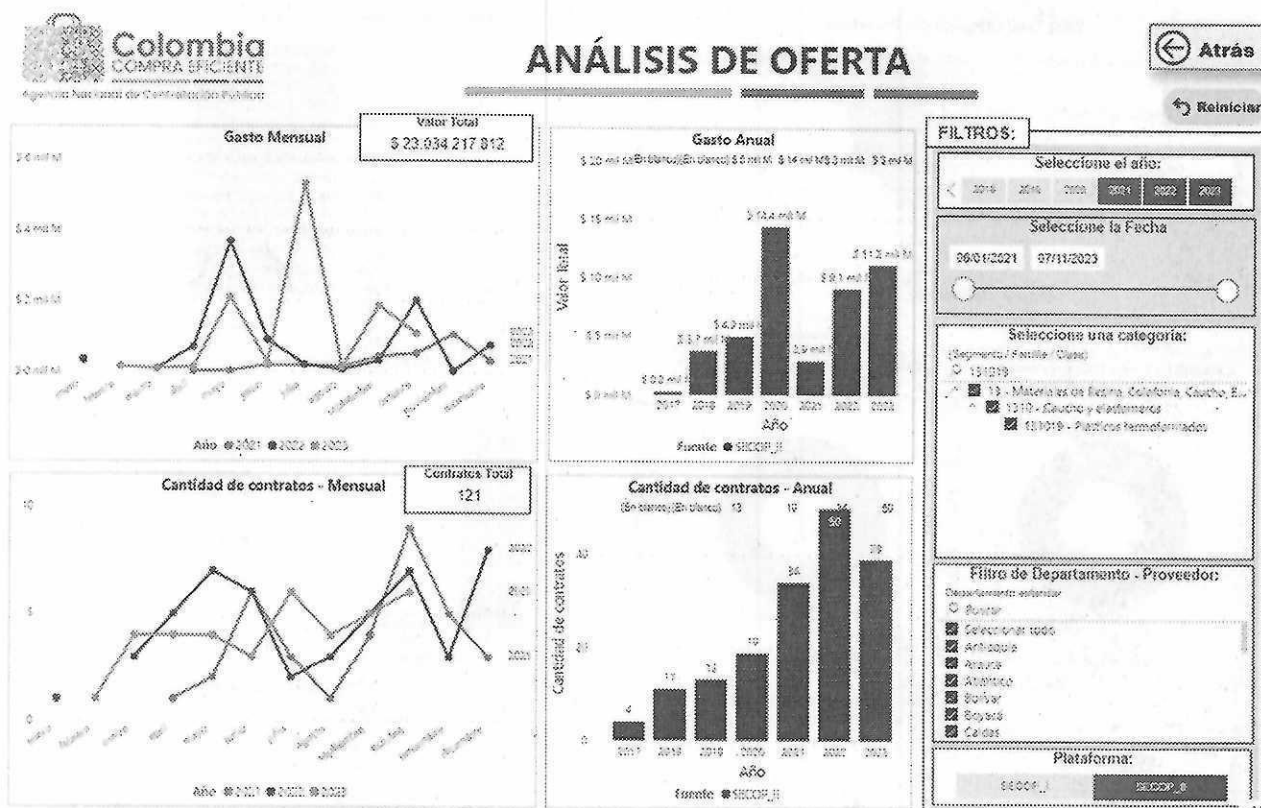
Colombia
COMPRA EFICIENTE
Agencia Nacional de Contratación Pública

ANÁLISIS DE OFERTA

Atrás

Reiniciar

Gasto Mensual

Valor Total
$ 23.034.217.812

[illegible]

Año ● 2021 ● 2022 ● 2023

Gasto Anual

Valor Total

$ 14,4 mil M

$ 11,2 mil M

$ 0,0 mil M

2017 2018 2019 2020 2021 2022 2023

Año

Fuente ● SECOP_II

FILTROS:

Seleccione el año:

2018 2019 2020 2021 2022 2023

Seleccione la Fecha

06/01/2021 07/11/2023

Seleccione una categoría:

13 - Materiales de Resina, Colofonia, Caucho, E...

1310 - Caucho y elastómeros

131019 - Plásticos termoformados

Cantidad de contratos - Mensual

Contratos Total
121

Año ● 2021 ● 2022 ● 2023

Cantidad de contratos - Anual

Cantidad de contratos

4 11 13 19 34 50 39

2017 2018 2019 2020 2021 2022 2023

Año

Fuente ● SECOP_II

Filtro de Departamento - Proveedor:

Buscar

Seleccionar todo

Antioquia

Arauca

Atlántico

Bolívar

Boyacá

Caldas

Plataforma:

SECOP_I

SECOP_II